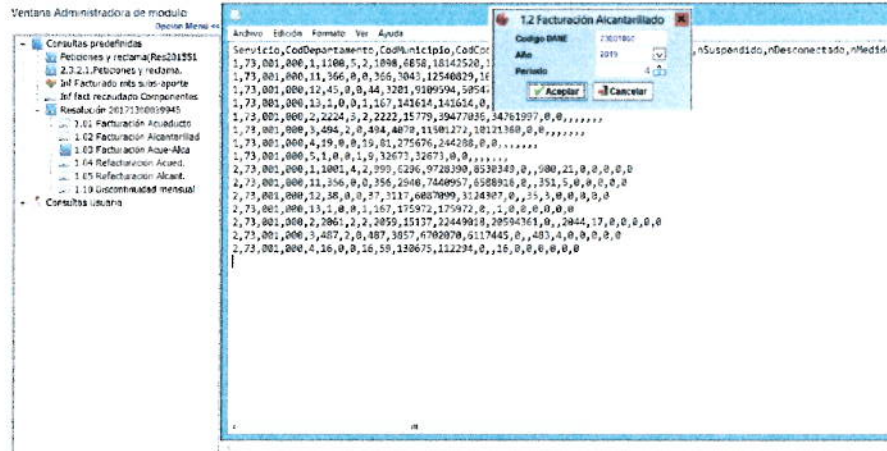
Ventana Administradora de modulo
Ocultar Menú <<

Consultas predefinidas
Peticiones y reclamo(Res201551
2.3.2.1.Peticiones y reclamo.
Inf Facturado mts subs-aporte
Inf fact recaudado Componentes
Resolución 20171300039945
1.01 Facturación Acueducto
1.02 Facturación Alcantarillad
1.03 Facturación Acue-Alca
1.04 Refacturación Acued.
1.05 Refacturación Alcant.
1.10 Discontinuidad mensual
Consultas Usuario

Archivo Edición Formato Ver Ayuda

Servicio,CodDepartamento,CodMunicipio,CodCo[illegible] ,nSuspendido,nDesconectado,nMedid
1,73,001,000,1,1100,5,2,1098,6858,18142520,1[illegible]
1,73,001,000,11,366,0,0,366,3043,12540829,1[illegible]
1,73,001,000,12,45,0,0,44,3201,9109594,5054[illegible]
1,73,001,000,13,1,0,0,1,167,141614,141614,0,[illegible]
1,73,001,000,2,2224,3,2,2222,15779,39477036,34761997,0,0,,,,,,
1,73,001,000,3,494,2,0,494,4070,11501272,10121360,0,0,,,,,,
1,73,001,000,4,19,0,0,19,81,275676,244288,0,0,,,,,,
1,73,001,000,5,1,0,0,1,9,32673,32673,0,0,,,,,,
2,73,001,000,1,1001,4,2,999,6296,9728390,8530349,0,,900,21,0,0,0,0,0
2,73,001,000,11,356,0,0,356,2940,7440957,6588916,0,,351,5,0,0,0,0,0
2,73,001,000,12,38,0,0,37,3117,6087099,3124907,0,,35,3,0,0,0,0,0
2,73,001,000,13,1,0,0,1,167,175972,175972,0,,1,0,0,0,0,0,0
2,73,001,000,2,2061,2,2,2059,15137,22449918,20594361,0,,2044,17,0,0,0,0,0
2,73,001,000,3,487,2,0,487,3857,6702070,6117445,0,,483,4,0,0,0,0,0
2,73,001,000,4,16,0,0,16,59,130675,112294,0,,16,0,0,0,0,0,0

1.2 Facturación Alcantarillado
Código DANE 73001000
Año 2019
Periodo 4
Aceptar
Cancelar